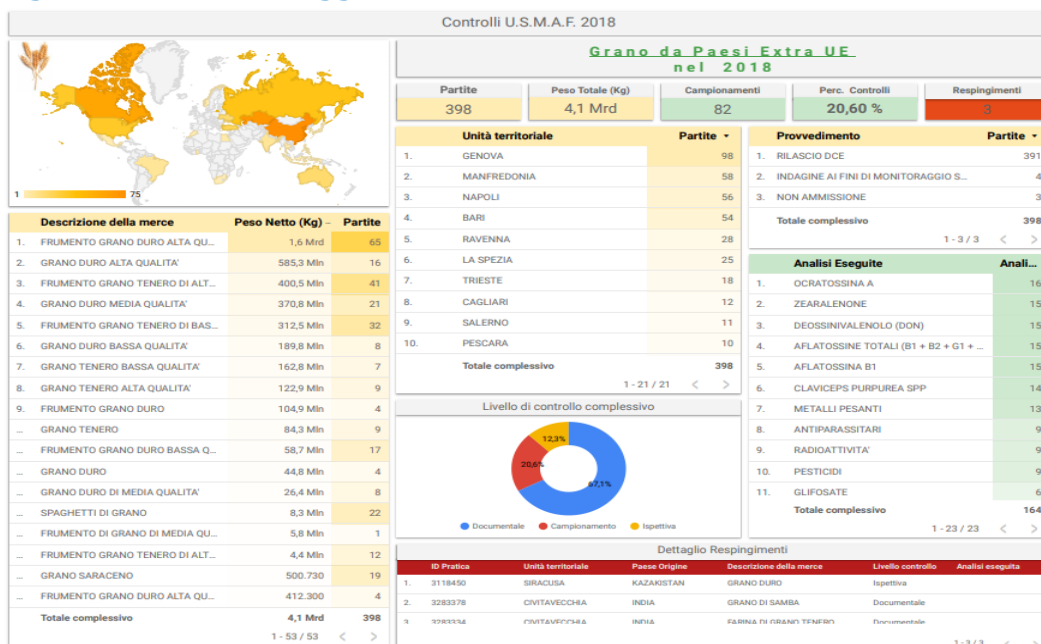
Controlli U.S.M.A.F. 2018

1 75

Grano da Paesi Extra UE nel 2018

| Partite | Peso Totale (Kg) | Campionamenti | Perc. Controlli | Respingimenti |
|---|---|---|---|---|
| 398 | 4,1 Mrd | 82 | 20,60 % | 3 |

| | Descrizione della merce | Peso Netto (Kg) | Partite |
|---|---|---|---|
| 1. | FRUMENTO GRANO DURO ALTA QU... | 1,6 Mrd | 65 |
| 2. | GRANO DURO ALTA QUALITA' | 585,3 Mln | 16 |
| 3. | FRUMENTO GRANO TENERO DI ALT... | 400,5 Mln | 41 |
| 4. | GRANO DURO MEDIA QUALITA' | 370,8 Mln | 21 |
| 5. | FRUMENTO GRANO TENERO DI BAS... | 312,5 Mln | 32 |
| 6. | GRANO DURO BASSA QUALITA' | 189,8 Mln | 8 |
| 7. | GRANO TENERO BASSA QUALITA' | 162,8 Mln | 7 |
| 8. | GRANO TENERO ALTA QUALITA' | 122,9 Mln | 9 |
| 9. | FRUMENTO GRANO DURO | 104,9 Mln | 4 |
| ... | GRANO TENERO | 84,3 Mln | 9 |
| ... | FRUMENTO GRANO DURO BASSA Q... | 58,7 Mln | 17 |
| ... | GRANO DURO | 44,8 Mln | 4 |
| ... | GRANO DURO DI MEDIA QUALITA' | 26,4 Mln | 8 |
| ... | SPAGHETTI DI GRANO | 8,3 Mln | 22 |
| ... | FRUMENTO DI GRANO DI MEDIA QU... | 5,8 Mln | 1 |
| ... | FRUMENTO GRANO TENERO DI ALT... | 4,4 Mln | 12 |
| ... | GRANO SARACENO | 500.730 | 19 |
| ... | FRUMENTO GRANO DURO ALTA QU... | 412.300 | 4 |
| | Totale complessivo | 4,1 Mrd | 398 |

1 - 53 / 53

| | Unità territoriale | Partite |
|---|---|---|
| 1. | GENOVA | 98 |
| 2. | MANFREDONIA | 58 |
| 3. | NAPOLI | 56 |
| 4. | BARI | 54 |
| 5. | RAVENNA | 28 |
| 6. | LA SPEZIA | 25 |
| 7. | TRIESTE | 18 |
| 8. | CAGLIARI | 12 |
| 9. | SALERNO | 11 |
| 10. | PESCARA | 10 |
| | Totale complessivo | 398 |

1 - 21 / 21

Livello di controllo complessivo

12,3%
20,6%
67,1%

Documentale Campionamento Ispettiva

| | Provvedimento | Partite |
|---|---|---|
| 1. | RILASCIO DCE | 391 |
| 2. | INDAGINE AI FINI DI MONITORAGGIO S... | 4 |
| 3. | NON AMMISSIONE | 3 |
| | Totale complessivo | 398 |

1 - 3 / 3

| | Analisi Eseguite | Anali... |
|---|---|---|
| 1. | OCRATOSSINA A | 16 |
| 2. | ZEARALENONE | 15 |
| 3. | DEOSSINIVALENOLO (DON) | 15 |
| 4. | AFLATOSSINE TOTALI (B1 + B2 + G1 + ... | 15 |
| 5. | AFLATOSSINA B1 | 15 |
| 6. | CLAVICEPS PURPUREA SPP | 14 |
| 7. | METALLI PESANTI | 13 |
| 8. | ANTIPARASSITARI | 9 |
| 9. | RADIOATTIVITA' | 9 |
| 10. | PESTICIDI | 9 |
| 11. | GLIFOSATE | 6 |
| | Totale complessivo | 164 |

1 - 23 / 23

Dettaglio Respingimenti

| | ID Pratica | Unità territoriale | Paese Origine | Descrizione della merce | Livello controllo | Analisi eseguita |
|---|---|---|---|---|---|---|
| 1. | 3118450 | SIRACUSA | KAZAKISTAN | GRANO DURO | Ispettiva | |
| 2. | 3283378 | CIVITAVECCHIA | INDIA | GRANO DI SAMBA | Documentale | |
| 3. | 3283334 | CIVITAVECCHIA | INDIA | FARINA DI GRANO TENERO | Documentale | |

1 - 3 / 3